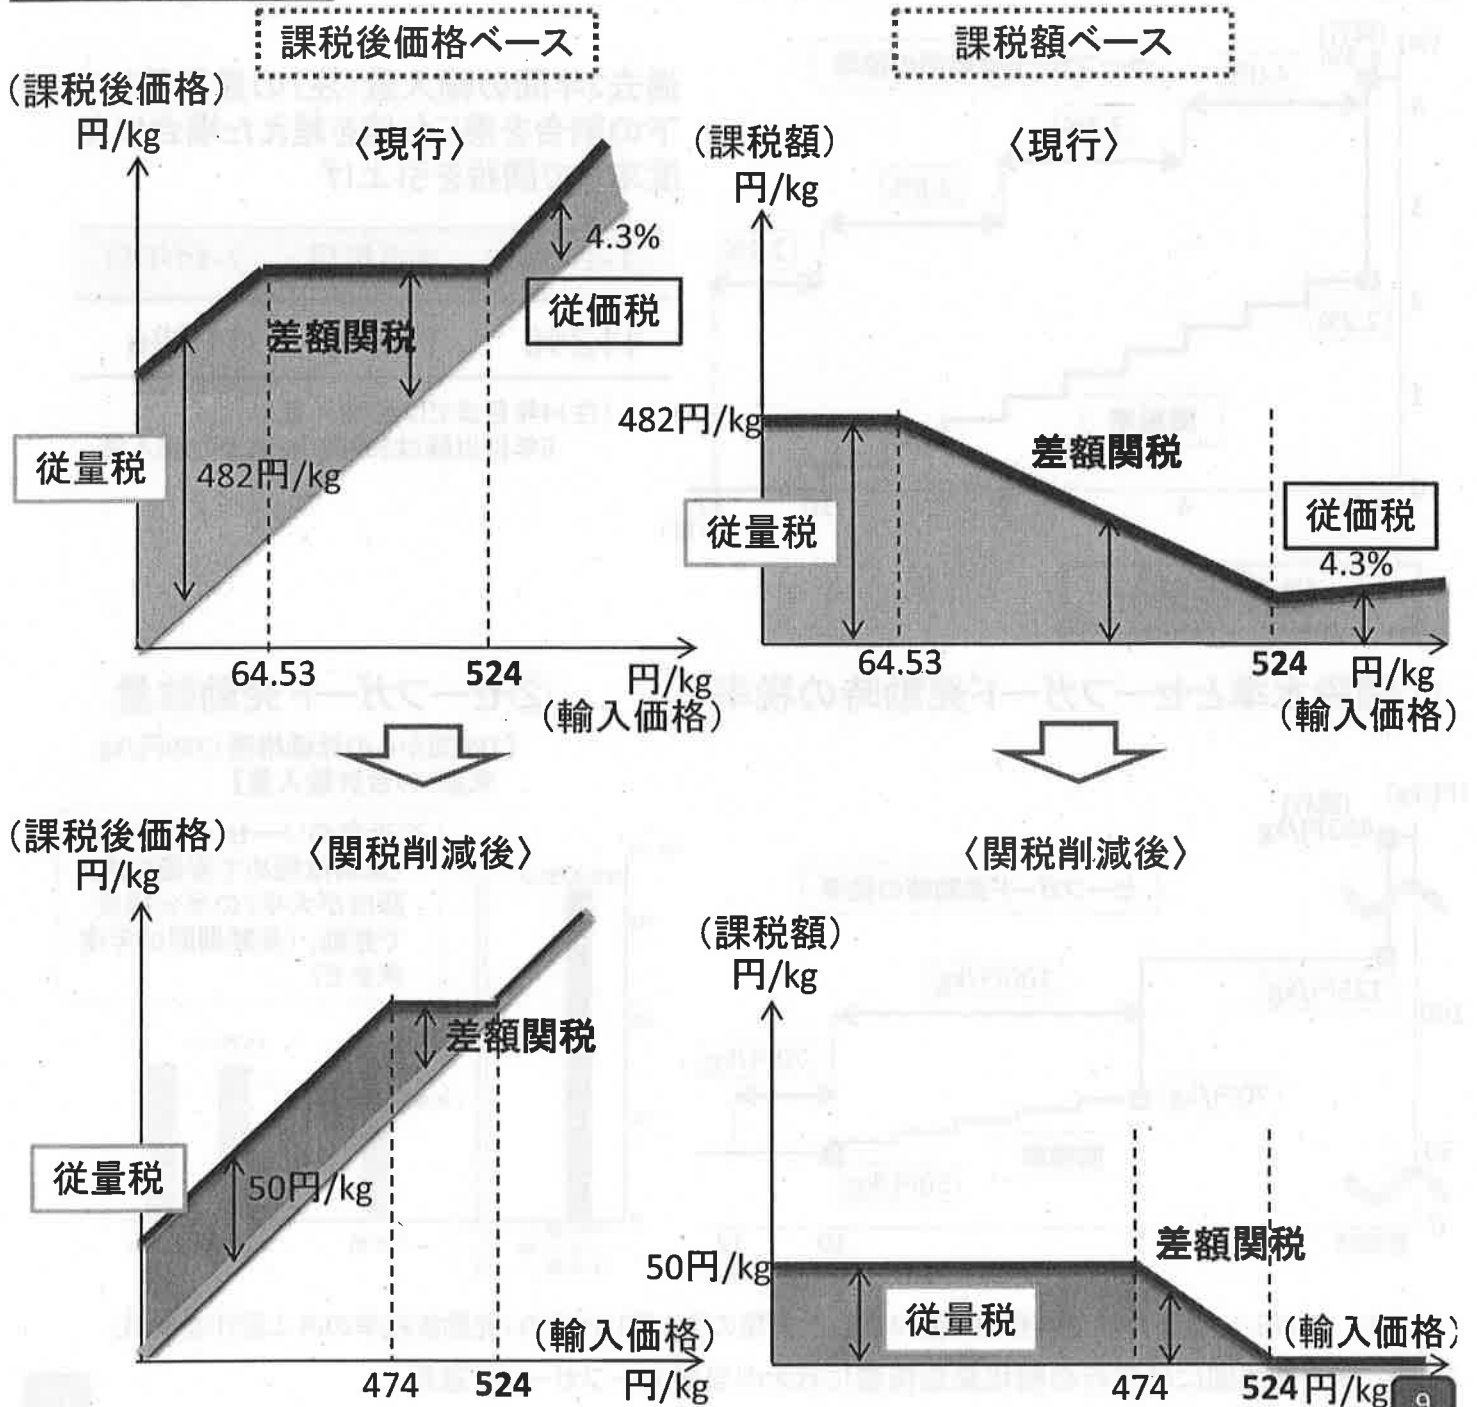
課税後価格ベース

(課税後価格)
円/kg

〈現行〉

4.3%

従価税

差額関税

従量税

482円/kg

64.53

524

円/kg
(輸入価格)

(課税後価格)
円/kg

〈関税削減後〉

差額関税

従量税

50円/kg

(輸入価格)

474

524

円/kg

課税額ベース

(課税額)
円/kg

〈現行〉

482円/kg

差額関税

従量税

従価税

4.3%

64.53

524

円/kg
(輸入価格)

〈関税削減後〉

(課税額)
円/kg

50円/kg

差額関税

従量税

(輸入価格)

474

524円/kg

9